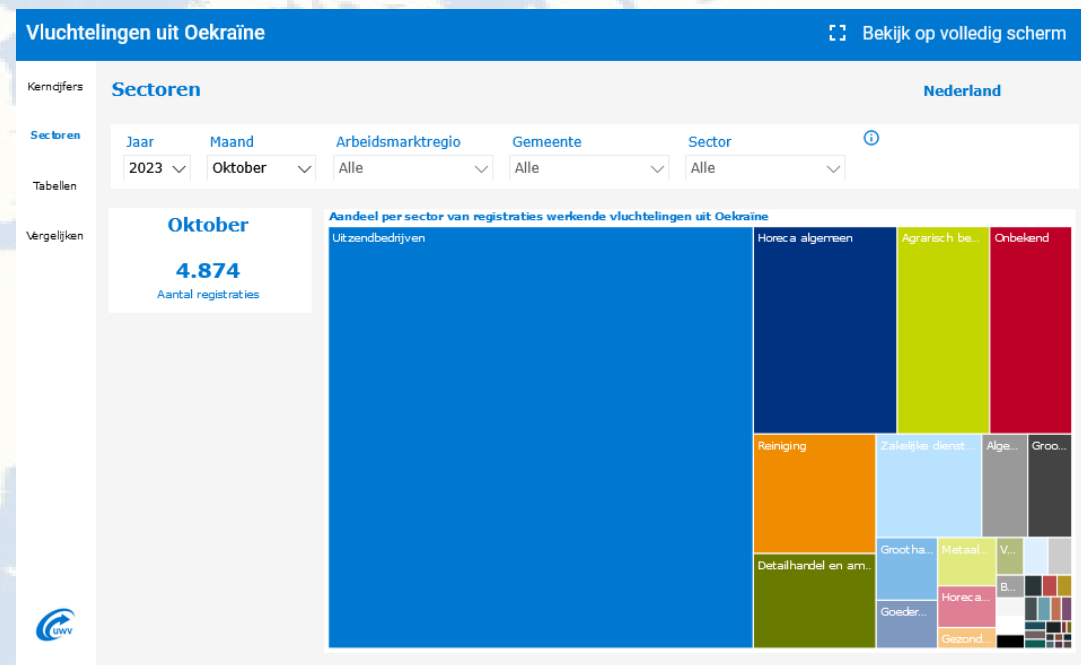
Vluchtelingen uit Oekraïne

Bekijk op volledig scherm

Kerncijfers

Sectoren

Tabellen

Vergelijken

Sectoren

Nederland

Jaar
2023

Maand
Oktober

Arbeidsmarktregio
Alle

Gemeente
Alle

Sector
Alle

Oktober

4.874
Aantal registraties

Aandeel per sector van registraties werkende vluchtelingen uit Oekraïne

Uitzendbedrijven

Horeca algemeen

Agrarisch be...

Onbekend

Reiniging

Zakelijke dienst...

Alge...

Groo...

Detailhandel en am...

Grootha...

Metaal...

V...

B...

Horeca...

Goeder...

Gezond...

UWV